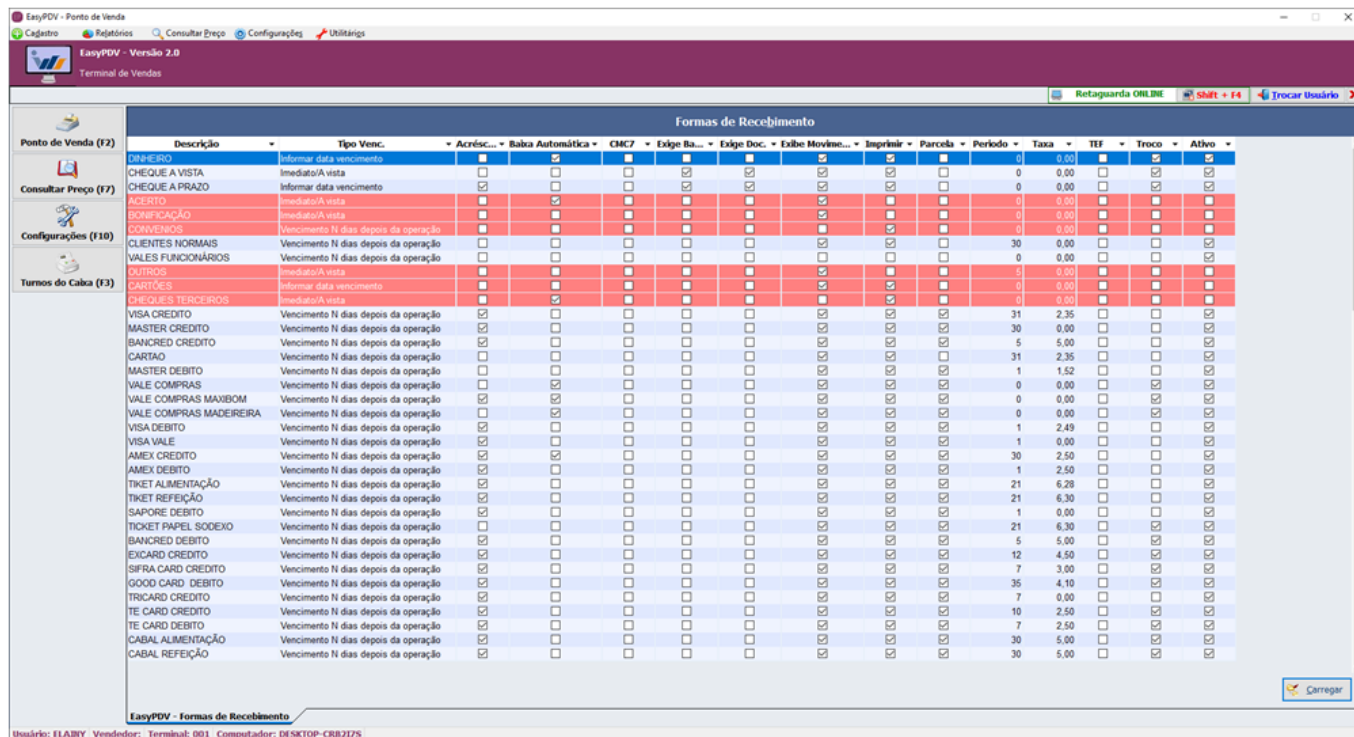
EasyPDV - Ponto de Venda

Cadastro | Relatórios | Consultar Preço | Configurações | Utilitários

EasyPDV - Versão 2.0
Terminal de Vendas

Retaguarda ONLINE | Shift + F4 | Trocar Usuário

Ponto de Venda (F2)
Consultar Preço (F7)
Configurações (F10)
Turnos do Caixa (F3)

Formas de Recebimento

| Descrição | Tipo Venc. | Acrésc... | Baixa Automática | CMC7 | Exige Ba... | Exige Doc. | Exibe Movime... | Imprimir | Parcela | Período | Taxa | TEF | Troco | Ativo |
|---|---|---|---|---|---|---|---|---|---|---|---|---|---|---|
| DINHEIRO | Informar data vencimento | | | | | | | | | 0 | 0,00 | | | |
| CHEQUE A VISTA | Imediato/A vista | | | | | | | | | 0 | 0,00 | | | |
| CHEQUE A PRAZO | Informar data vencimento | | | | | | | | | 0 | 0,00 | | | |
| ACERTO | Imediato/A vista | | | | | | | | | 0 | 0,00 | | | |
| BONIFICAÇÃO | Imediato/A vista | | | | | | | | | 0 | 0,00 | | | |
| CONVENIOS | Vencimento N dias depois da operação | | | | | | | | | 0 | 0,00 | | | |
| CLIENTES NORMAIS | Vencimento N dias depois da operação | | | | | | | | | 30 | 0,00 | | | |
| VALES FUNCIONÁRIOS | Vencimento N dias depois da operação | | | | | | | | | 0 | 0,00 | | | |
| OUTROS | Imediato/A vista | | | | | | | | | 5 | 0,00 | | | |
| CARTÕES | Informar data vencimento | | | | | | | | | 0 | 0,00 | | | |
| CHEQUES TERCEIROS | Imediato/A vista | | | | | | | | | 0 | 0,00 | | | |
| VISA CREDITO | Vencimento N dias depois da operação | | | | | | | | | 31 | 2,35 | | | |
| MASTER CREDITO | Vencimento N dias depois da operação | | | | | | | | | 30 | 0,00 | | | |
| BANCRED CREDITO | Vencimento N dias depois da operação | | | | | | | | | 5 | 5,00 | | | |
| CARTAO | Vencimento N dias depois da operação | | | | | | | | | 31 | 2,35 | | | |
| MASTER DEBITO | Vencimento N dias depois da operação | | | | | | | | | 1 | 1,52 | | | |
| VALE COMPRAS | Vencimento N dias depois da operação | | | | | | | | | 0 | 0,00 | | | |
| VALE COMPRAS MAXIBOM | Vencimento N dias depois da operação | | | | | | | | | 0 | 0,00 | | | |
| VALE COMPRAS MADEIREIRA | Vencimento N dias depois da operação | | | | | | | | | 0 | 0,00 | | | |
| VISA DEBITO | Vencimento N dias depois da operação | | | | | | | | | 1 | 2,49 | | | |
| VISA VALE | Vencimento N dias depois da operação | | | | | | | | | 1 | 0,00 | | | |
| AMEX CREDITO | Vencimento N dias depois da operação | | | | | | | | | 30 | 2,50 | | | |
| AMEX DEBITO | Vencimento N dias depois da operação | | | | | | | | | 1 | 2,50 | | | |
| TIKET ALIMENTAÇÃO | Vencimento N dias depois da operação | | | | | | | | | 21 | 6,28 | | | |
| TIKET REFEIÇÃO | Vencimento N dias depois da operação | | | | | | | | | 21 | 6,30 | | | |
| SAPORE DEBITO | Vencimento N dias depois da operação | | | | | | | | | 1 | 0,00 | | | |
| TICKET PAPEL SODEXO | Vencimento N dias depois da operação | | | | | | | | | 21 | 6,30 | | | |
| BANCRED DEBITO | Vencimento N dias depois da operação | | | | | | | | | 5 | 5,00 | | | |
| EXCARD CREDITO | Vencimento N dias depois da operação | | | | | | | | | 12 | 4,50 | | | |
| SIFRA CARD CREDITO | Vencimento N dias depois da operação | | | | | | | | | 7 | 3,00 | | | |
| GOOD CARD DEBITO | Vencimento N dias depois da operação | | | | | | | | | 35 | 4,10 | | | |
| TRICARD CREDITO | Vencimento N dias depois da operação | | | | | | | | | 7 | 0,00 | | | |
| TE CARD CREDITO | Vencimento N dias depois da operação | | | | | | | | | 10 | 2,50 | | | |
| TE CARD DEBITO | Vencimento N dias depois da operação | | | | | | | | | 7 | 2,50 | | | |
| CABAL ALIMENTAÇÃO | Vencimento N dias depois da operação | | | | | | | | | 30 | 5,00 | | | |
| CABAL REFEIÇÃO | Vencimento N dias depois da operação | | | | | | | | | 30 | 5,00 | | | |

Carregar

EasyPDV - Formas de Recebimento

Usuário: ELAINY Vendedor: Terminal: 001 Computador: DESKTOP-CRB2I7S